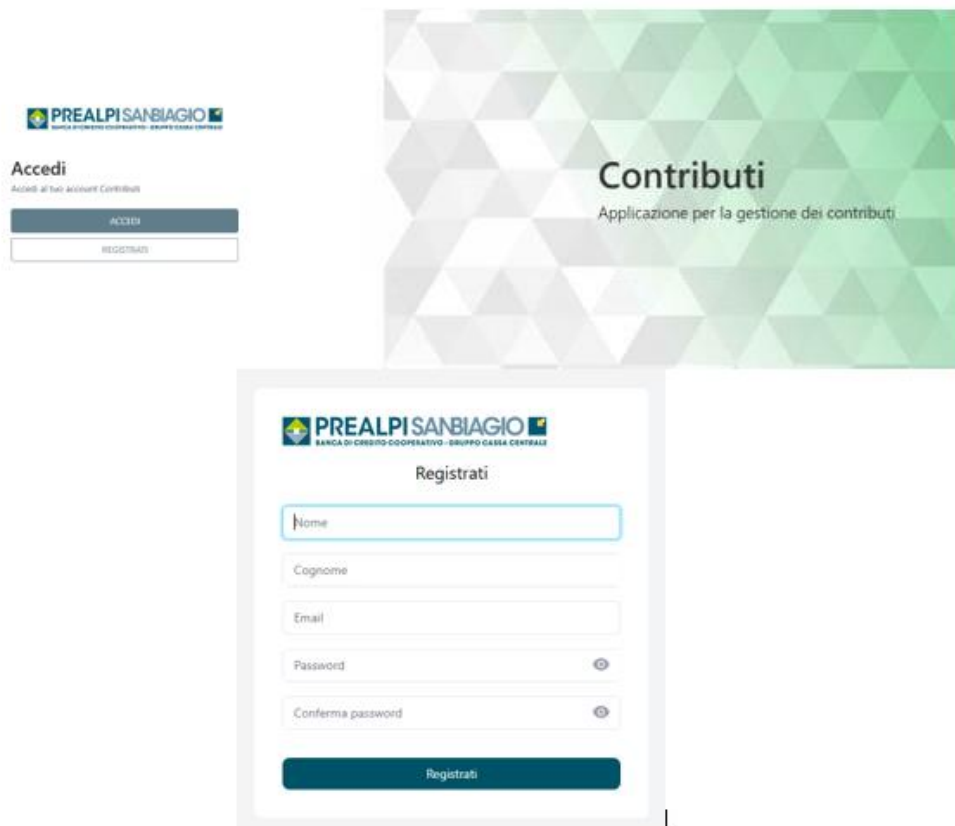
PREALPI SANBIAGIO
BANCA DI CREDITO COOPERATIVO - GRUPPO CASSA CENTRALE

Accedi
Accedi al tuo account Contributi

ACCEDI

REGISTRATI

Contributi
Applicazione per la gestione dei contributi

PREALPI SANBIAGIO
BANCA DI CREDITO COOPERATIVO - GRUPPO CASSA CENTRALE

Registrati

Nome

Cognome

Email

Password

Conferma password

Registrati